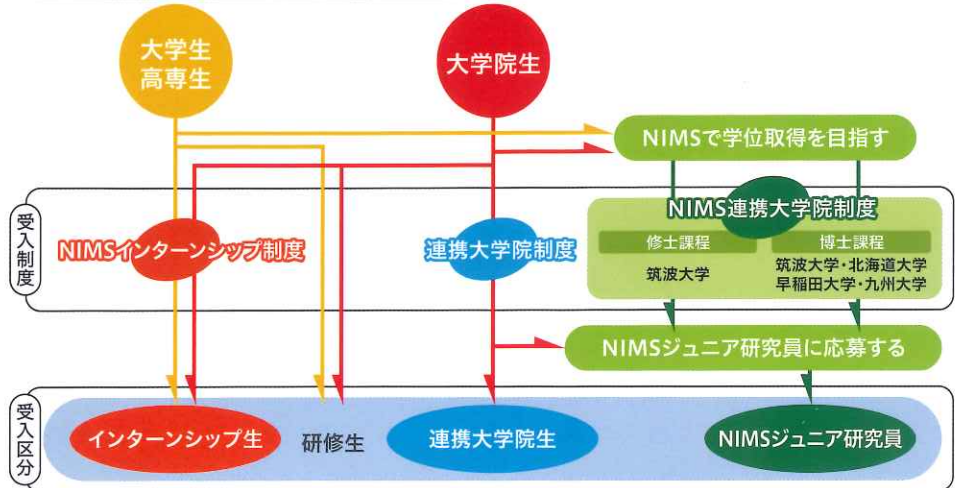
大学生
高専生

大学院生

NIMSで学位取得を目指す

受入制度

NIMSインターンシップ制度

連携大学院制度

NIMS連携大学院制度

修士課程
筑波大学

博士課程
筑波大学・北海道大学
早稲田大学・九州大学

NIMSジュニア研究員に応募する

受入区分

インターンシップ生

研修生

連携大学院生

NIMSジュニア研究員